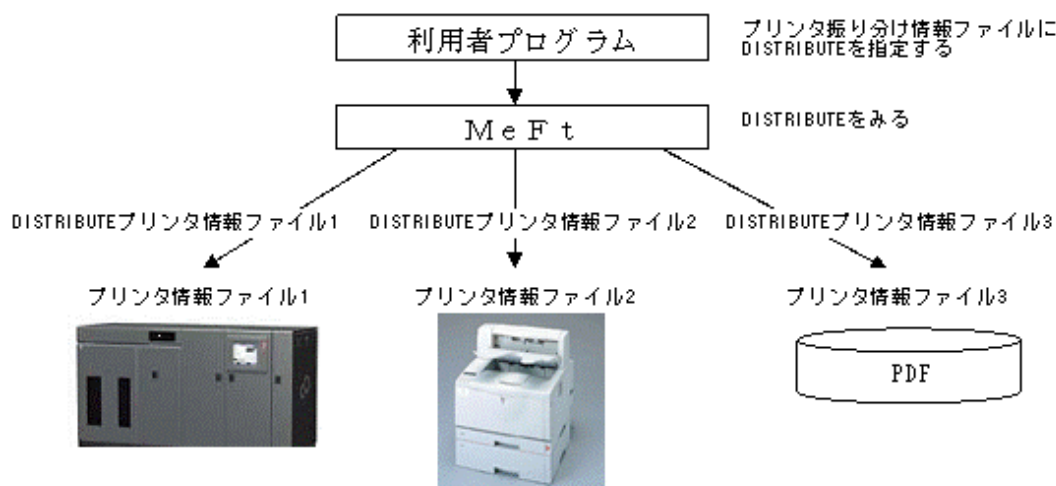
利用者プログラム

プリンタ振り分け情報ファイルにDISTRIBUTEを指定する

MeFt

DISTRIBUTEをみる

DISTRIBUTEプリンタ情報ファイル1

DISTRIBUTEプリンタ情報ファイル2

DISTRIBUTEプリンタ情報ファイル3

プリンタ情報ファイル1

プリンタ情報ファイル2

プリンタ情報ファイル3

PDF